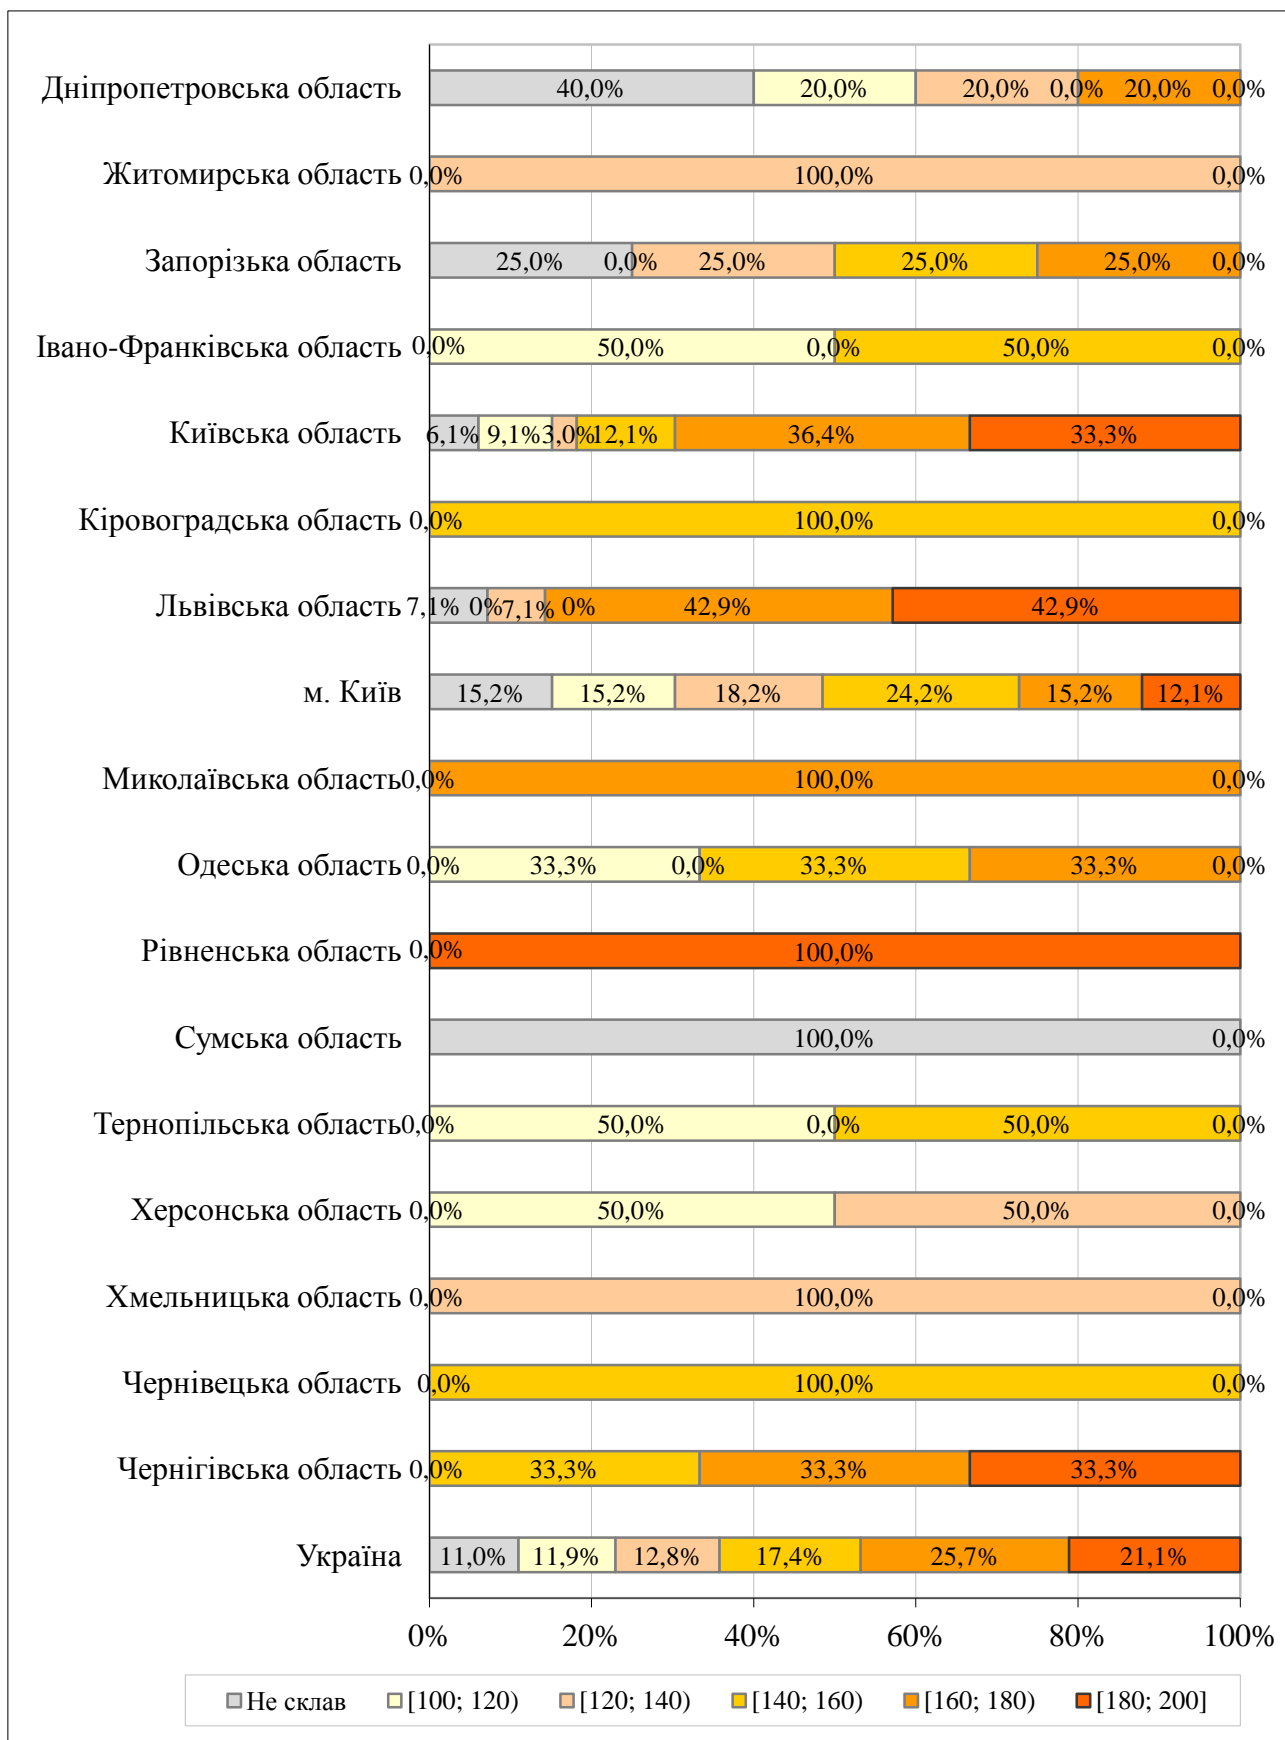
Дніпропетровська область 40,0% 20,0% 20,0% 0,0% 20,0% 0,0%

Житомирська область 0,0% 100,0% 0,0%

Запорізька область 25,0% 0,0% 25,0% 25,0% 25,0% 0,0%

Івано-Франківська область 0,0% 50,0% 0,0% 50,0% 0,0%

Київська область 6,1% 9,1% 3,0% 12,1% 36,4% 33,3%

Кіровоградська область 0,0% 100,0% 0,0%

Львівська область 7,1% 0% 7,1% 0% 42,9% 42,9%

м. Київ 15,2% 15,2% 18,2% 24,2% 15,2% 12,1%

Миколаївська область 0,0% 100,0% 0,0%

Одеська область 0,0% 33,3% 0,0% 33,3% 33,3% 0,0%

Рівненська область 0,0% 100,0%

Сумська область 100,0% 0,0%

Тернопільська область 0,0% 50,0% 0,0% 50,0% 0,0%

Херсонська область 0,0% 50,0% 50,0% 0,0%

Хмельницька область 0,0% 100,0% 0,0%

Чернівецька область 0,0% 100,0% 0,0%

Чернігівська область 0,0% 33,3% 33,3% 33,3%

Україна 11,0% 11,9% 12,8% 17,4% 25,7% 21,1%

0% 20% 40% 60% 80% 100%

Не склав [100; 120) [120; 140) [140; 160) [160; 180) [180; 200]